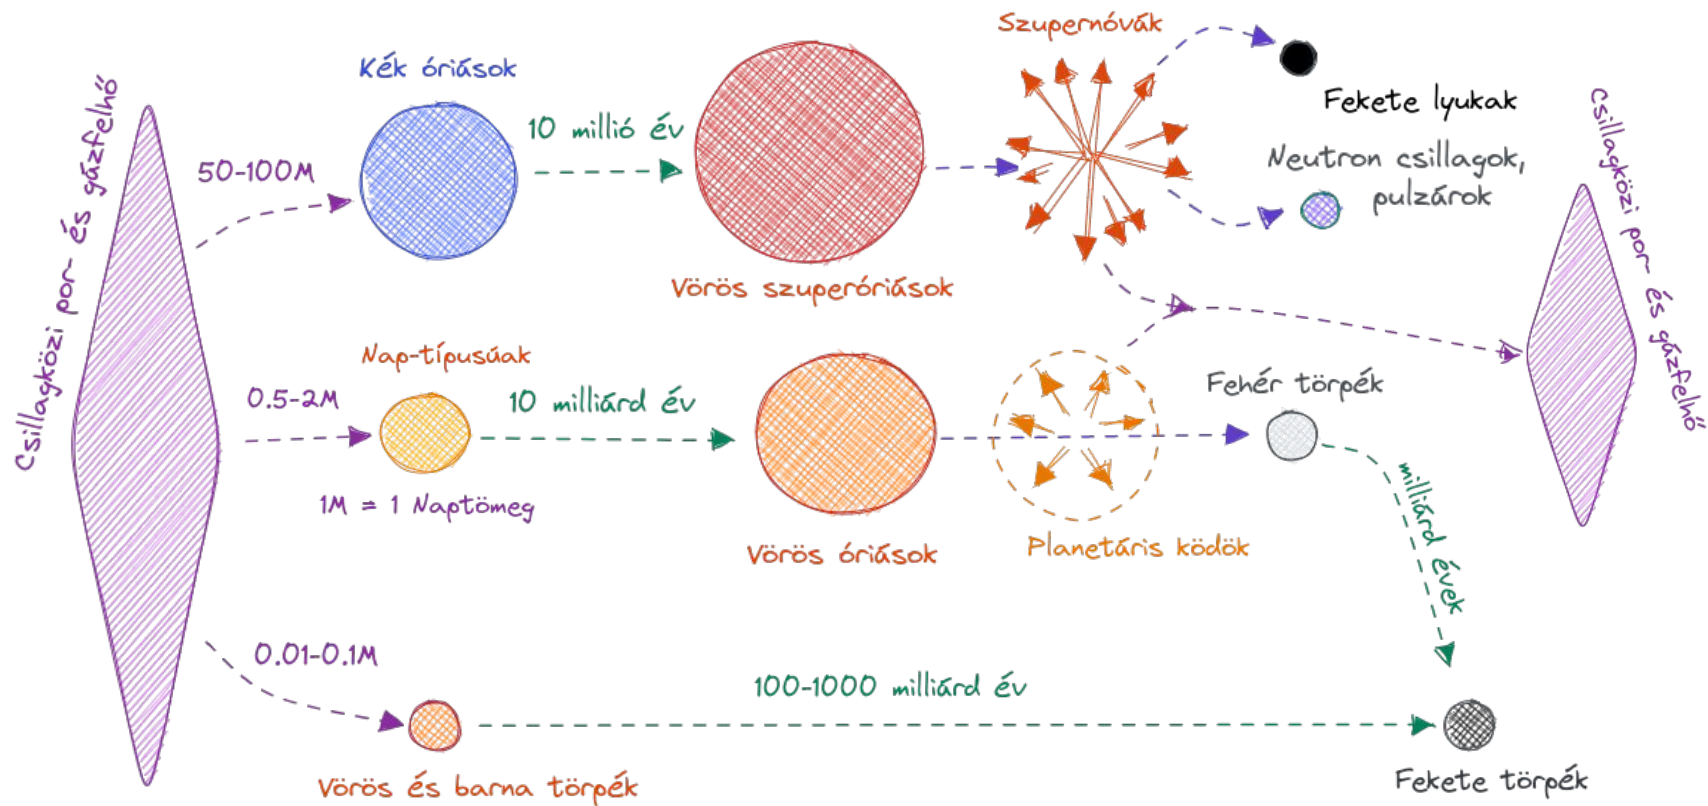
Csillagközi por- és gázfelhő

50-100M

Kék óriások

10 millió év

Vörös szuperóriások

Szupernóvák

Fekete lyukak

Neutron csillagok, pulzárok

Csillagközi por- és gázfelhő

0.5-2M

Nap-típusúak

10 milliárd év

1M = 1 Naptömeg

Vörös óriások

Planetáris ködök

Fehér törpék

milliárd évek

0.01-0.1M

100-1000 milliárd év

Vörös és barna törpék

Fekete törpék